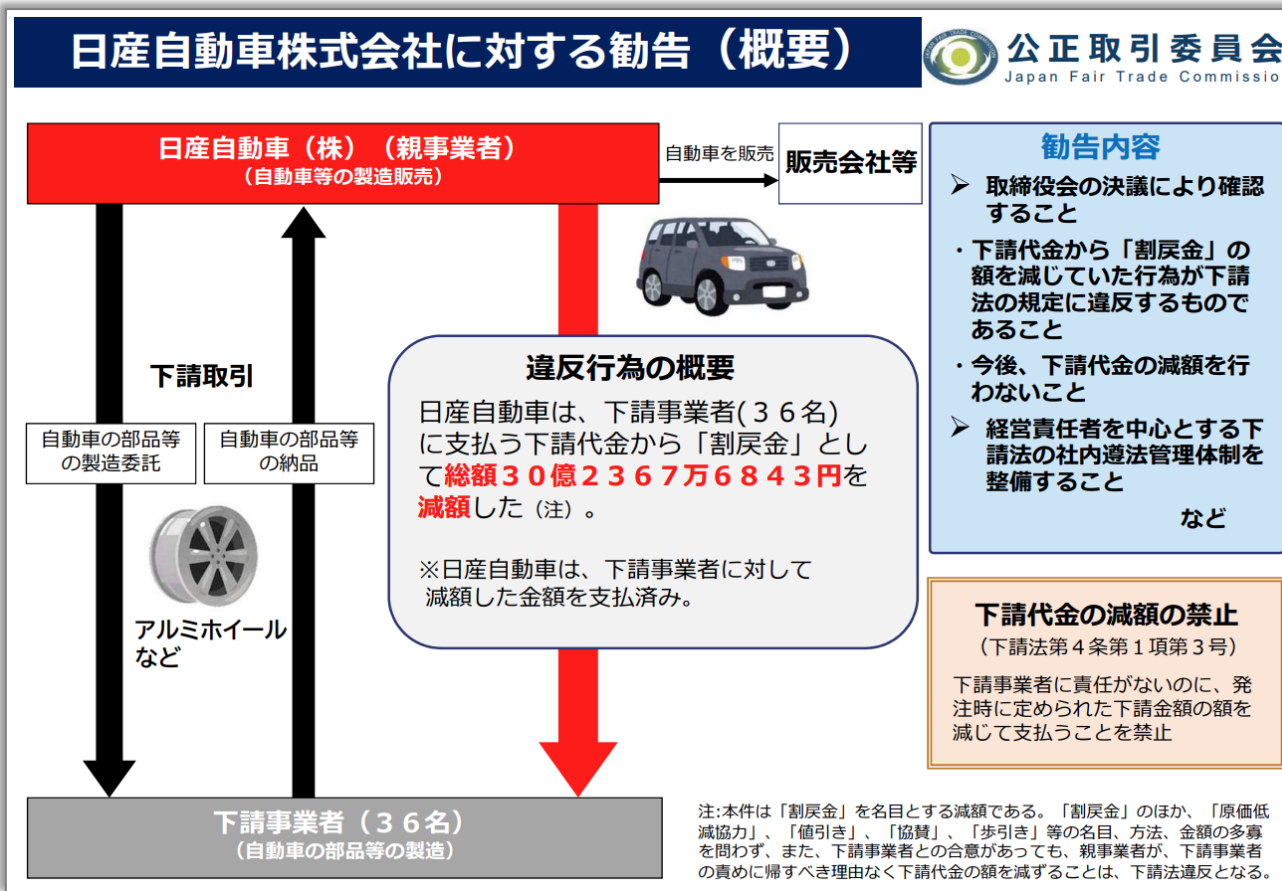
日産自動車株式会社に対する勧告（概要）

公正取引委員会
Japan Fair Trade Commissio

日産自動車（株）（親事業者）
（自動車等の製造販売）

自動車を販売

販売会社等

下請取引

自動車の部品等の製造委託

自動車の部品等の納品

アルミホイールなど

違反行為の概要

日産自動車は、下請事業者(３６名)に支払う下請代金から「割戻金」として総額３０億２３６７万６８４３円を減額した（注）。

※日産自動車は、下請事業者に対して減額した金額を支払済み。

勧告内容

➢ 取締役会の決議により確認すること

・下請代金から「割戻金」の額を減じていた行為が下請法の規定に違反するものであること

・今後、下請代金の減額を行わないこと

➢ 経営責任者を中心とする下請法の社内遵法管理体制を整備すること

など

下請代金の減額の禁止
（下請法第４条第１項第３号）

下請事業者に責任がないのに、発注時に定められた下請金額の額を減じて支払うことを禁止

下請事業者（３６名）
（自動車の部品等の製造）

注:本件は「割戻金」を名目とする減額である。「割戻金」のほか、「原価低減協力」、「値引き」、「協賛」、「歩引き」等の名目、方法、金額の多寡を問わず、また、下請事業者との合意があっても、親事業者が、下請事業者の責めに帰すべき理由なく下請代金の額を減ずることは、下請法違反となる。